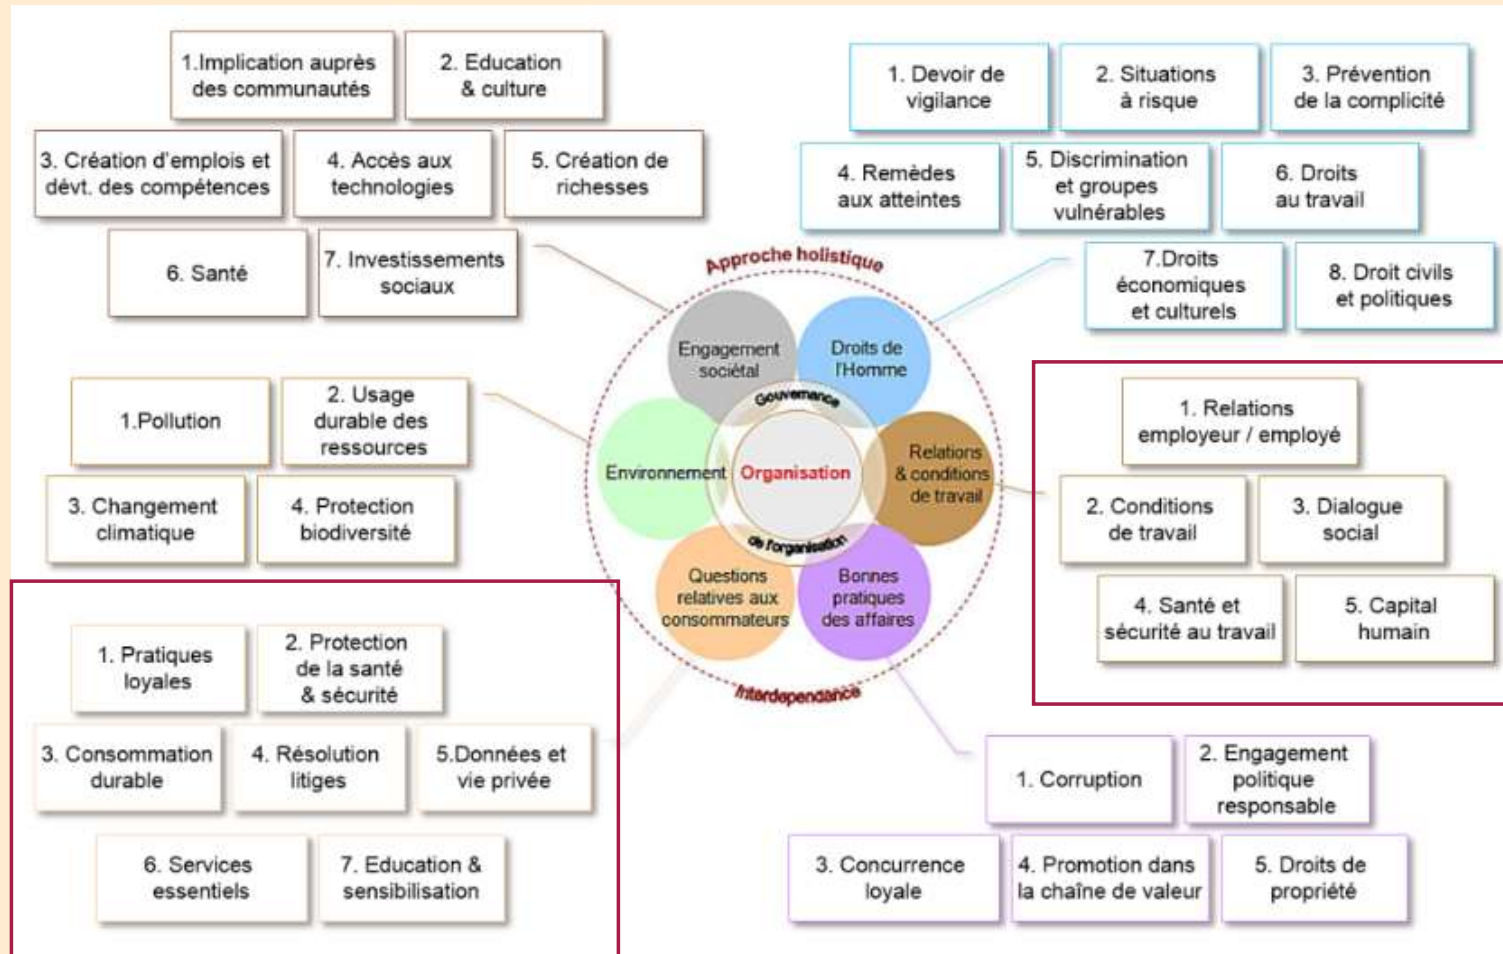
1.Implication auprès des communautés

2. Education & culture

3. Création d'emplois et dévt. des compétences

4. Accès aux technologies

5. Création de richesses

6. Santé

7. Investissements sociaux

1. Devoir de vigilance

2. Situations à risque

3. Prévention de la complicité

4. Remèdes aux atteintes

5. Discrimination et groupes vulnérables

6. Droits au travail

7.Droits économiques et culturels

8. Droit civils et politiques

Approche holistique

Engagement sociétal

Droits de l'Homme

Gouvernance

Environnement

Organisation

Relations & conditions de travail

de l'organisation

Questions relatives aux consommateurs

Bonnes pratiques des affaires

Interdependance

1.Pollution

2. Usage durable des ressources

3. Changement climatique

4. Protection biodiversité

1. Relations employeur / employé

2. Conditions de travail

3. Dialogue social

4. Santé et sécurité au travail

5. Capital humain

1. Pratiques loyales

2. Protection de la santé & sécurité

3. Consommation durable

4. Résolution litiges

5.Données et vie privée

6. Services essentiels

7. Education & sensibilisation

1. Corruption

2. Engagement politique responsable

3. Concurrence loyale

4. Promotion dans la chaîne de valeur

5. Droits de propriété